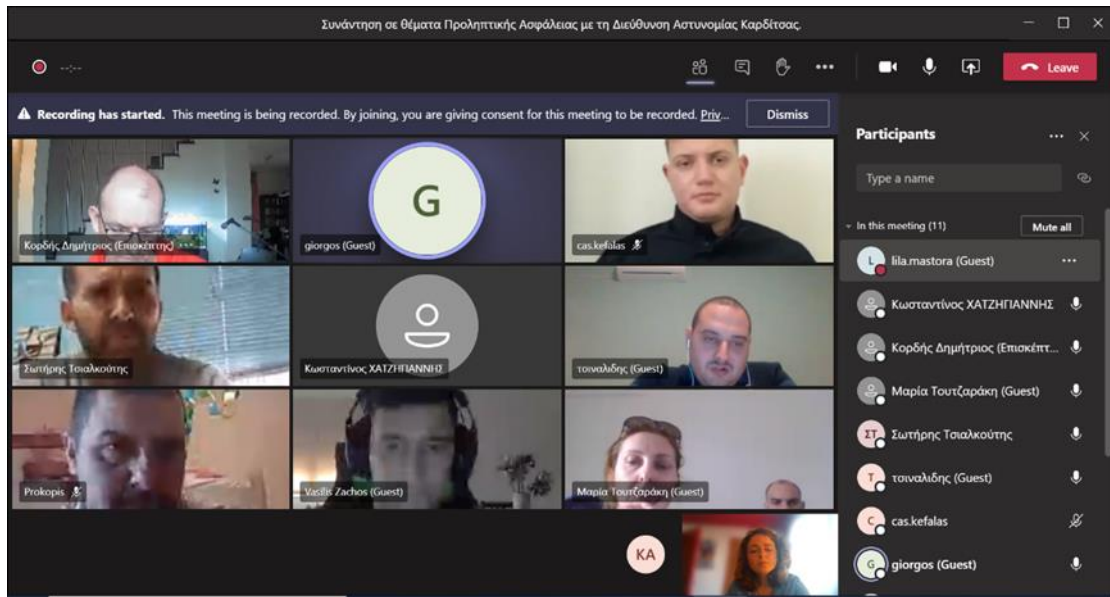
Συνάντηση σε θέματα Προληπτικής Ασφάλειας με τη Διεύθυνση Αστυνομίας Καρδίτσας.

-:-

Leave

Recording has started. This meeting is being recorded. By joining, you are giving consent for this meeting to be recorded. Priv...

Dismiss

Κορδής Δημήτριος (Επισκέπτης)

G

giorgos (Guest)

cas.kefalas

Σωτήρης Τσιαλκούτης

Κωσταντίνος ΧΑΤΖΗΓΙΑΝΝΗΣ

τσιναλιδης (Guest)

Prokopis

Vasilis Zachos (Guest)

Μαρία Τουτζαράκη (Guest)

KA

Participants

Type a name

In this meeting (11)

Mute all

lila.mastora (Guest)

Κωσταντίνος ΧΑΤΖΗΓΙΑΝΝΗΣ

Κορδής Δημήτριος (Επισκέπτ...

Μαρία Τουτζαράκη (Guest)

ΣΤ Σωτήρης Τσιαλκούτης

T τσιναλιδης (Guest)

C cas.kefalas

G giorgos (Guest)